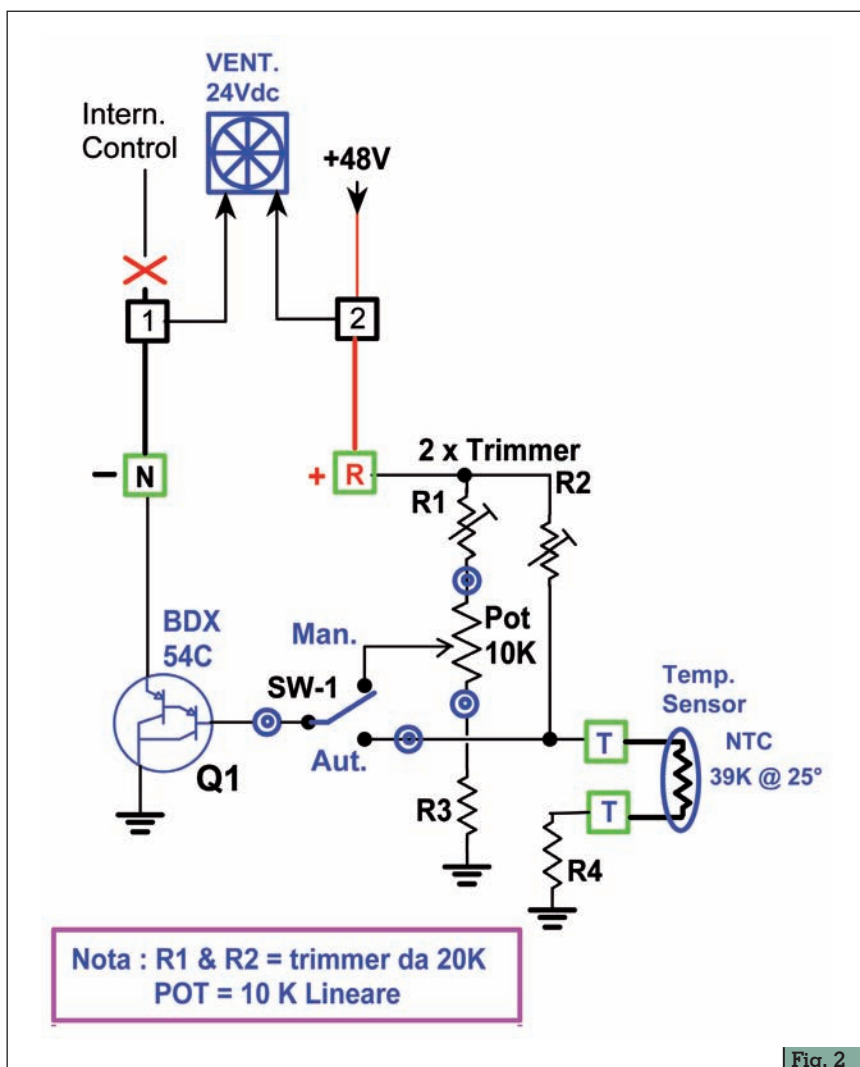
VENT.
24Vdc

Intern.
Control

+48V

1

2

2 x Trimmer

– N

+ R

R1

R2

Pot
10K

BDX
54C

Man.

SW-1

Temp.
Sensor

NTC
39K @ 25°

T

T

Aut.

Q1

R3

R4

Nota : R1 & R2 = trimmer da 20K
POT = 10 K Lineare

Fig. 2